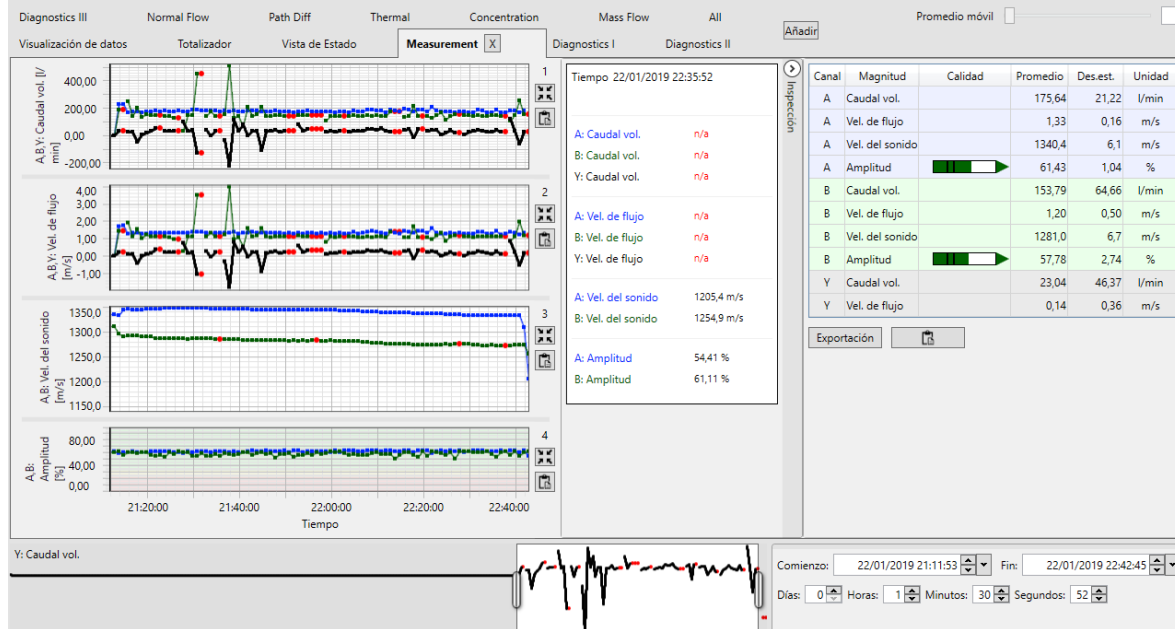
Diagnostics III Normal Flow Path Diff Thermal Concentration Mass Flow All

Añadir

Promedio móvil

Visualización de datos Totalizador Vista de Estado Measurement X Diagnostics I Diagnostics II

A,B,Y: Caudal vol. [l/min]

400,00
200,00
00,00
-200,00

1

A,B,Y: Vel. de flujo [m/s]

4,00
3,00
2,00
1,00
0,00
-1,00
-2,00

2

A,B: Vel. del sonido [m/s]

1350,0
1300,0
1250,0
1200,0
1150,0

3

A,B: Amplitud [%]

80,00
40,00
0,00

4

21:20:00 21:40:00 22:00:00 22:20:00 22:40:00

Tiempo

Tiempo 22/01/2019 22:35:52

A: Caudal vol. n/a
B: Caudal vol. n/a
Y: Caudal vol. n/a

A: Vel. de flujo n/a
B: Vel. de flujo n/a
Y: Vel. de flujo n/a

A: Vel. del sonido 1205,4 m/s
B: Vel. del sonido 1254,9 m/s

A: Amplitud 54,41 %
B: Amplitud 61,11 %

Inspección

| Canal | Magnitud | Calidad | Promedio | Des.est. | Unidad |
|---|---|---|---|---|---|
| A | Caudal vol. | | 175,64 | 21,22 | l/min |
| A | Vel. de flujo | | 1,33 | 0,16 | m/s |
| A | Vel. del sonido | | 1340,4 | 6,1 | m/s |
| A | Amplitud | | 61,43 | 1,04 | % |
| B | Caudal vol. | | 153,79 | 64,66 | l/min |
| B | Vel. de flujo | | 1,20 | 0,50 | m/s |
| B | Vel. del sonido | | 1281,0 | 6,7 | m/s |
| B | Amplitud | | 57,78 | 2,74 | % |
| Y | Caudal vol. | | 23,04 | 46,37 | l/min |
| Y | Vel. de flujo | | 0,14 | 0,36 | m/s |

Exportación

Y: Caudal vol.

Comienzo: 22/01/2019 21:11:53 Fin: 22/01/2019 22:42:45

Días: 0 Horas: 1 Minutos: 30 Segundos: 52